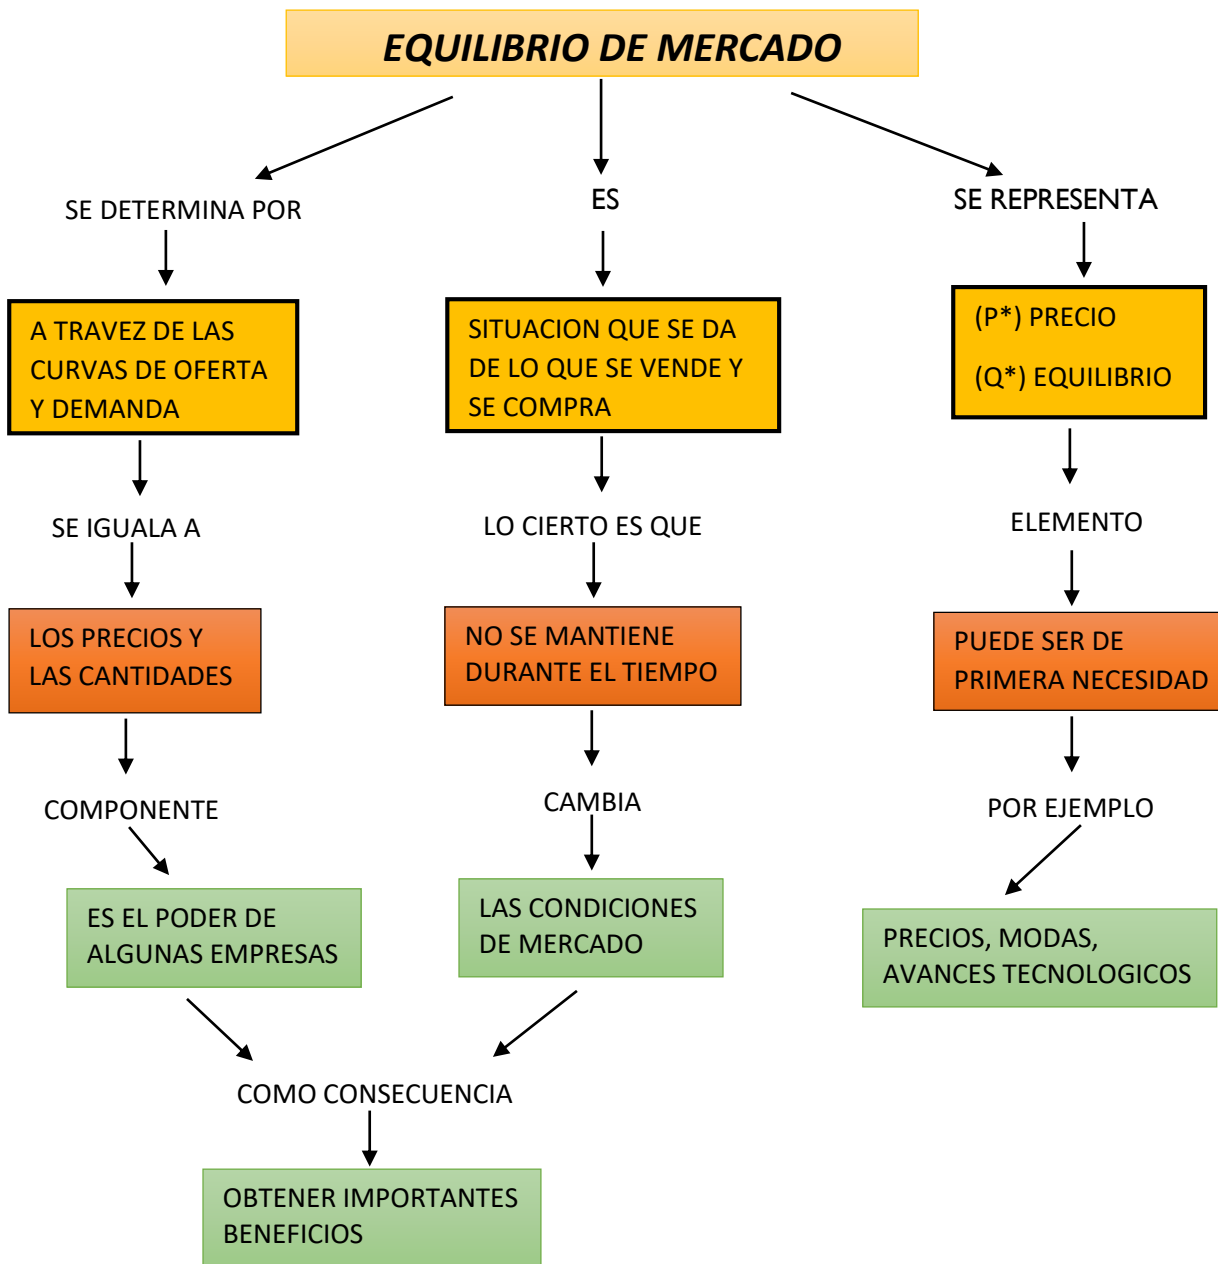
EQUILIBRIO DE MERCADO

SE DETERMINA POR

A TRAVEZ DE LAS CURVAS DE OFERTA Y DEMANDA

SE IGUALA A

LOS PRECIOS Y LAS CANTIDADES

COMPONENTE

ES EL PODER DE ALGUNAS EMPRESAS

ES

SITUACION QUE SE DA DE LO QUE SE VENDE Y SE COMPRA

LO CIERTO ES QUE

NO SE MANTIENE DURANTE EL TIEMPO

CAMBIA

LAS CONDICIONES DE MERCADO

SE REPRESENTA

(P*) PRECIO

(Q*) EQUILIBRIO

ELEMENTO

PUEDE SER DE PRIMERA NECESIDAD

POR EJEMPLO

PRECIOS, MODAS, AVANCES TECNOLOGICOS

COMO CONSECUENCIA

OBTENER IMPORTANTES BENEFICIOS